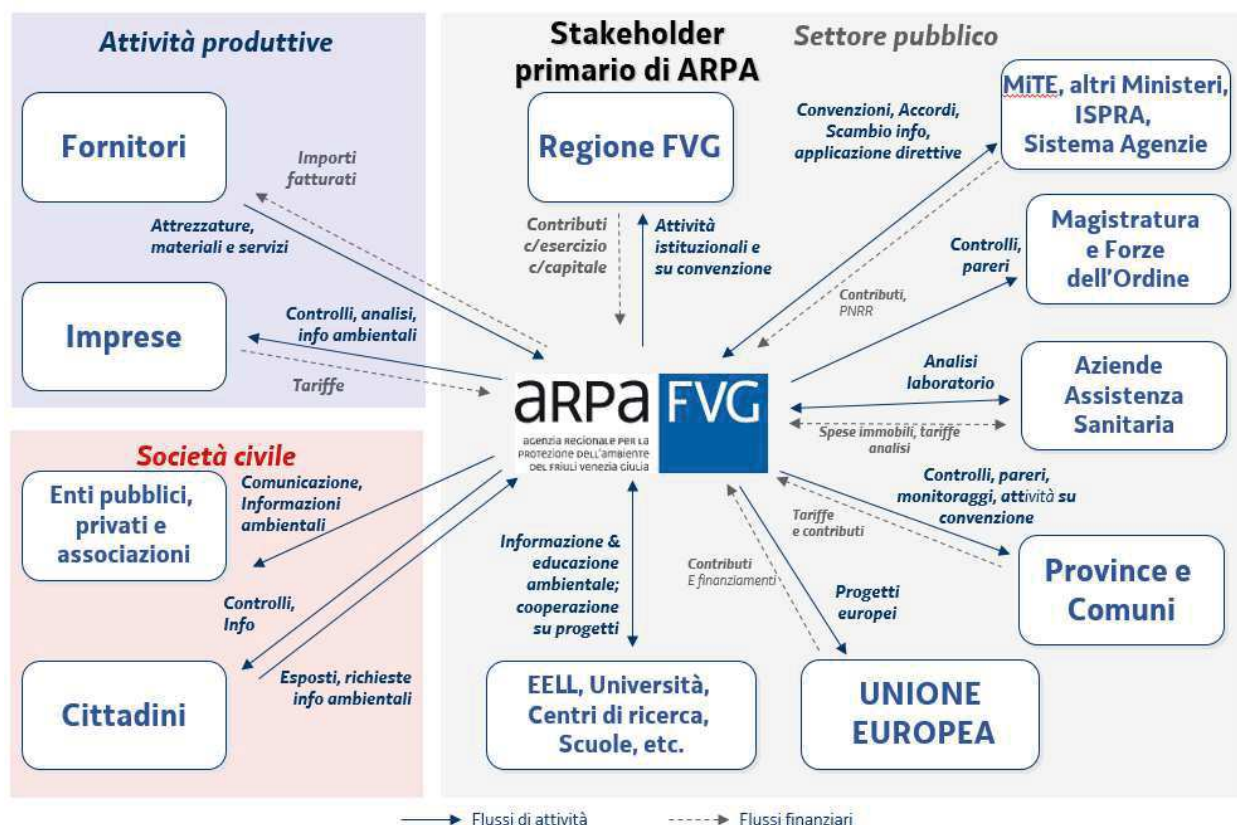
Attività produttive

Stakeholder primario di ARPA

Settore pubblico

Fornitori

Importi fatturati

Attrezzature, materiali e servizi

Regione FVG

Contributi c/esercizio c/capitale

Attività istituzionali e su convenzione

Convenzioni, Accordi, Scambio info, applicazione direttive

MiTE, altri Ministeri, ISPRA, Sistema Agenzie

Magistratura e Forze dell'Ordine

Controlli, pareri

Contributi, PNRR

Imprese

Controlli, analisi, info ambientali

Tariffe

ARPA FVG

AGENZIA REGIONALE PER LA PROTEZIONE DELL'AMBIENTE DEL FRIULI VENEZIA GIULIA

Analisi laboratorio

Aziende Assistenza Sanitaria

Spese immobili, tariffe analisi

Società civile

Enti pubblici, privati e associazioni

Comunicazione, Informazioni ambientali

Controlli, pareri, monitoraggi, attività su convenzione

Tariffe e contributi

Province e Comuni

Controlli, Info

Informazione & educazione ambientale; cooperazione su progetti

Contributi E finanziamenti

Progetti europei

Cittadini

Esposti, richieste info ambientali

EELL, Università, Centri di ricerca, Scuole, etc.

UNIONE EUROPEA

Flussi di attività

Flussi finanziari